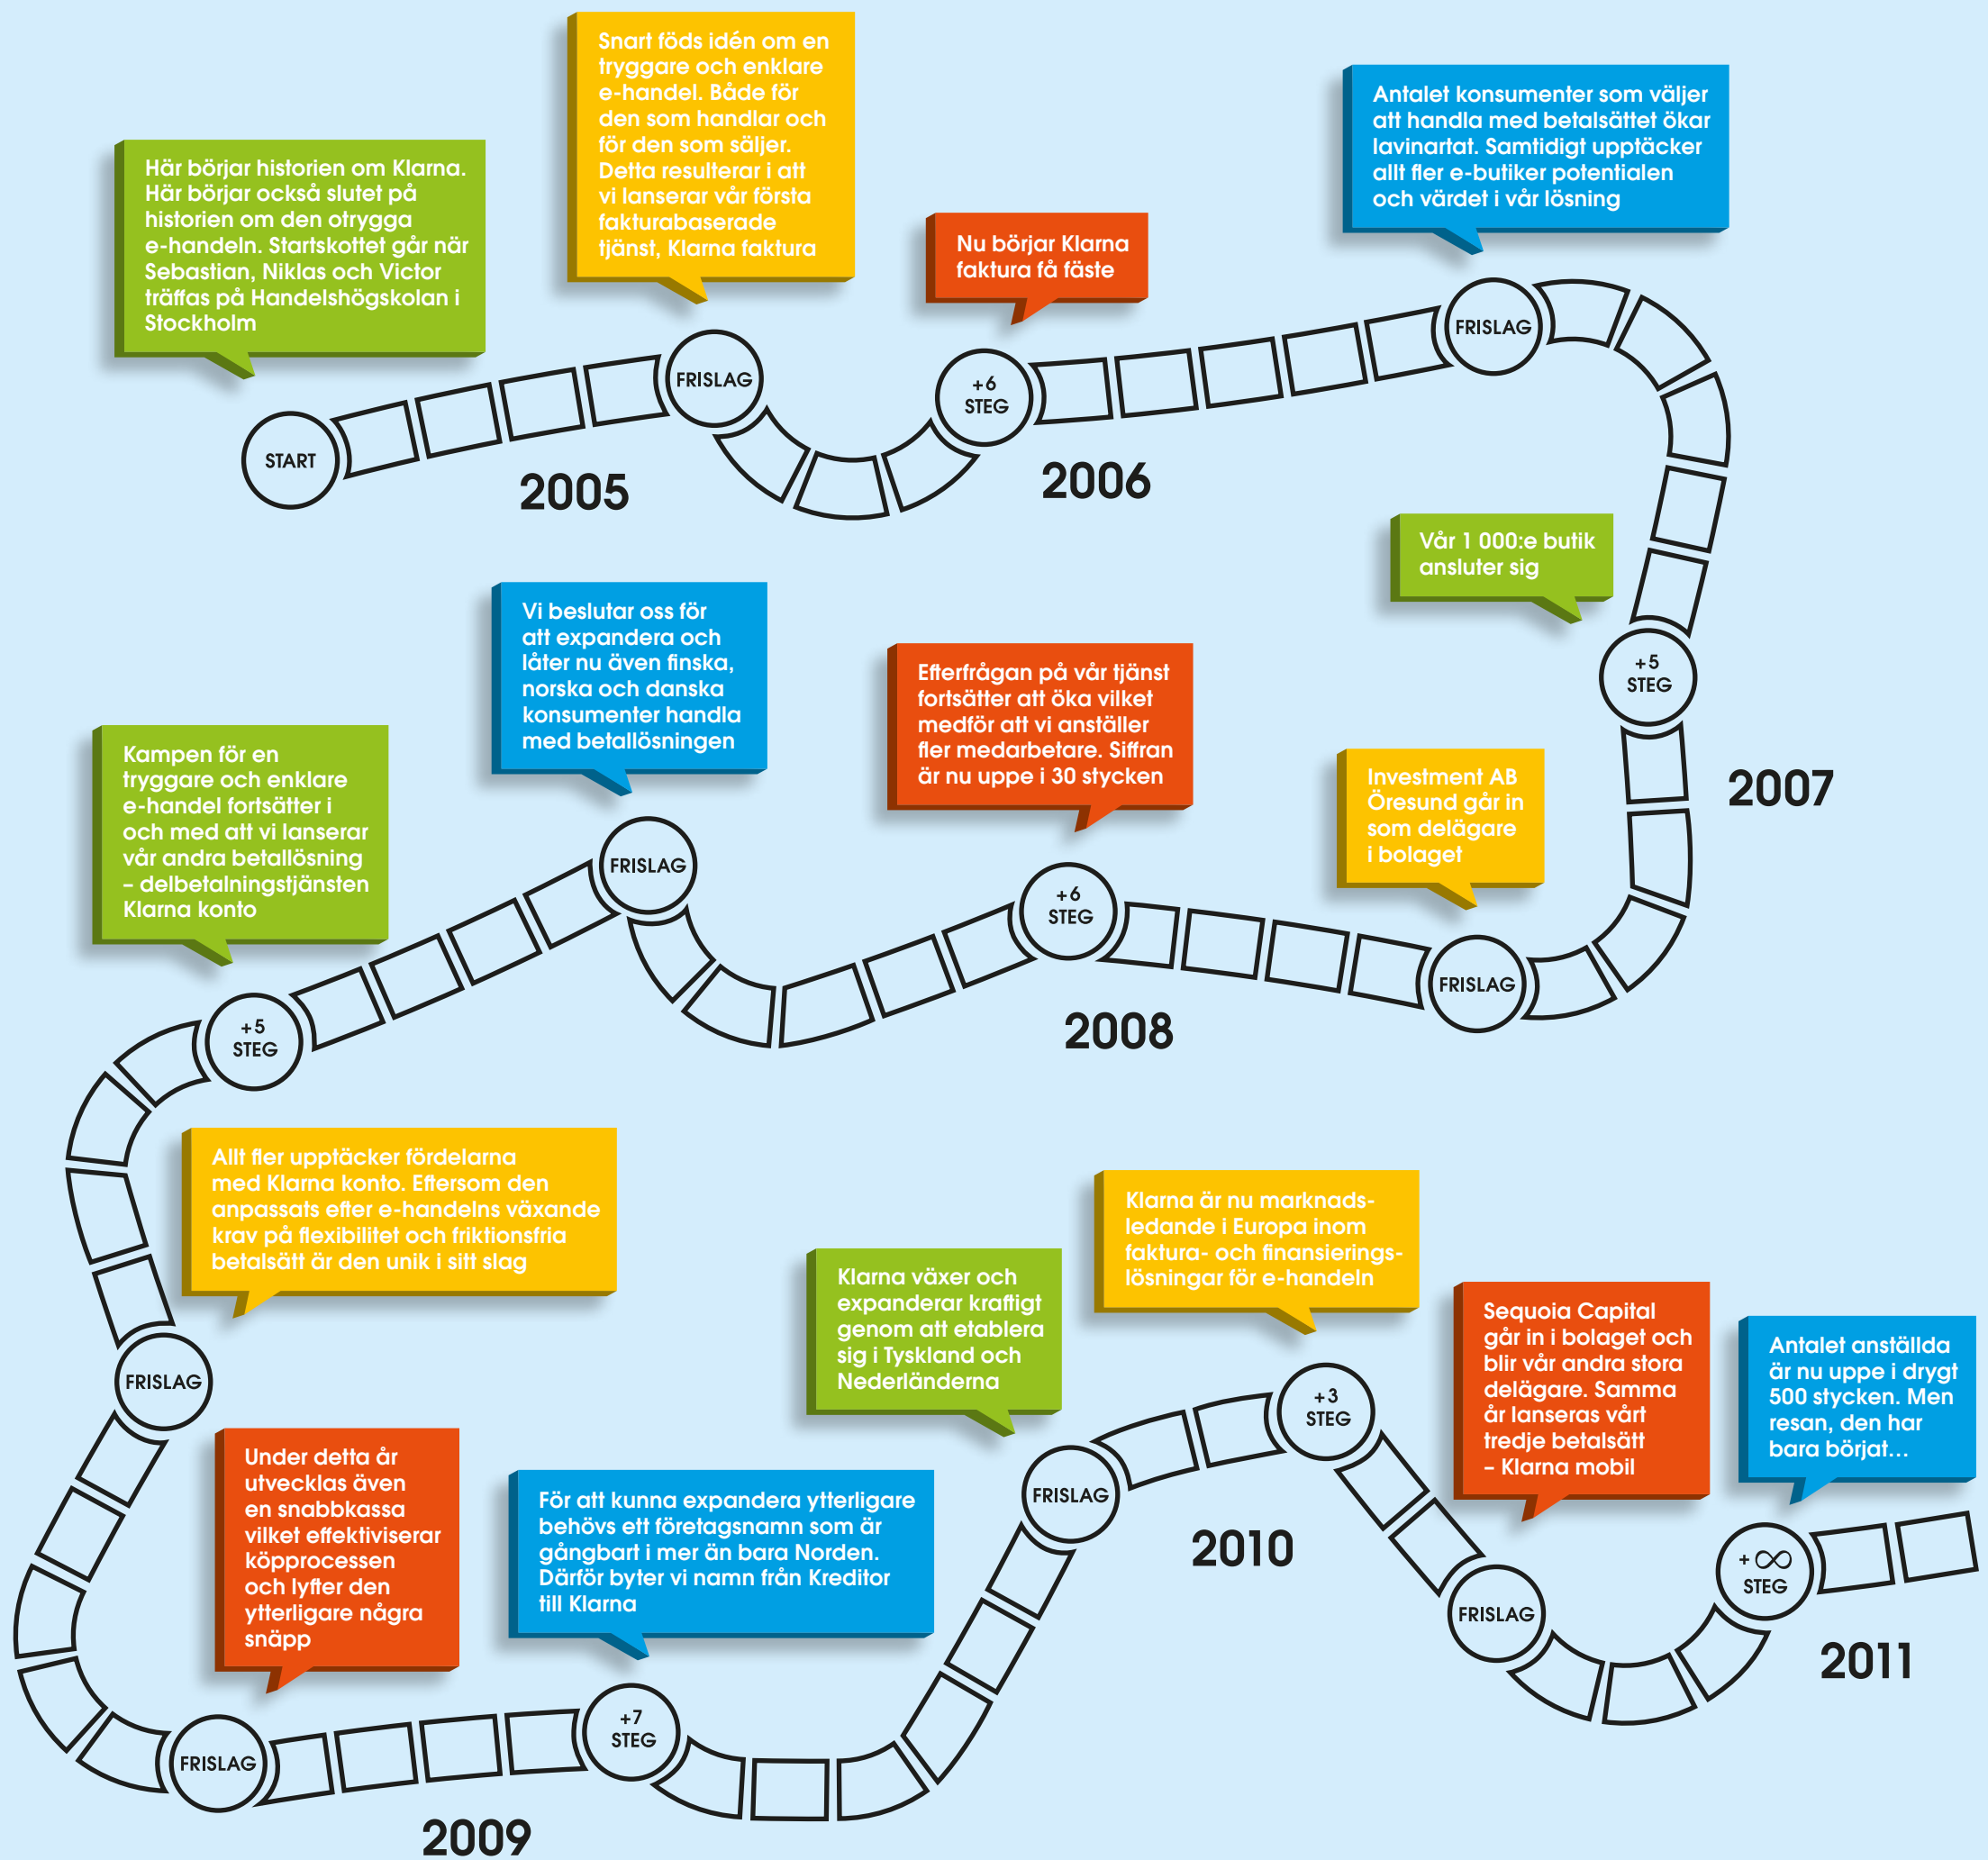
Här börjar historien om Klarna. Här börjar också slutet på historien om den otrygga e-handeln. Startskottet går när Sebastian, Niklas och Victor träffas på Handelshögskolan i Stockholm

START

2005

Snart föds idén om en tryggare och enklare e-handel. Både för den som handlar och för den som säljer. Detta resulterar i att vi lanserar vår första fakturabaserade tjänst, Klarna faktura

FRISLAG

Nu börjar Klarna faktura få fäste

+6 STEG

2006

Antalet konsumenter som väljer att handla med betalsättet ökar lavinartat. Samtidigt upptäcker allt fler e-butiker potentialen och värdet i vår lösning

FRISLAG

Vår 1 000:e butik ansluter sig

+5 STEG

2007

Investment AB Öresund går in som delägare i bolaget

FRISLAG

Efterfrågan på vår tjänst fortsätter att öka vilket medför att vi anställer fler medarbetare. Siffran är nu uppe i 30 stycken

+6 STEG

2008

Vi beslutar oss för att expandera och låter nu även finska, norska och danska konsumenter handla med betallösningen

FRISLAG

Kampen för en tryggare och enklare e-handel fortsätter i och med att vi lanserar vår andra betallösning – delbetalningstjänsten Klarna konto

+5 STEG

Allt fler upptäcker fördelarna med Klarna konto. Eftersom den anpassats efter e-handelns växande krav på flexibilitet och friktionsfria betalsätt är den unik i sitt slag

FRISLAG

Under detta år utvecklas även en snabbkassa vilket effektiviserar köpprocessen och lyfter den ytterligare några snäpp

FRISLAG

2009

+7 STEG

För att kunna expandera ytterligare behövs ett företagsnamn som är gångbart i mer än bara Norden. Därför byter vi namn från Kreditor till Klarna

FRISLAG

Klarna växer och expanderar kraftigt genom att etablera sig i Tyskland och Nederländerna

2010

Klarna är nu marknadsledande i Europa inom faktura- och finansieringslösningar för e-handeln

+3 STEG

Sequoia Capital går in i bolaget och blir vår andra stora delägare. Samma år lanseras vårt tredje betalsätt – Klarna mobil

FRISLAG

Antalet anställda är nu uppe i drygt 500 stycken. Men resan, den har bara börjat…

+∞ STEG

2011